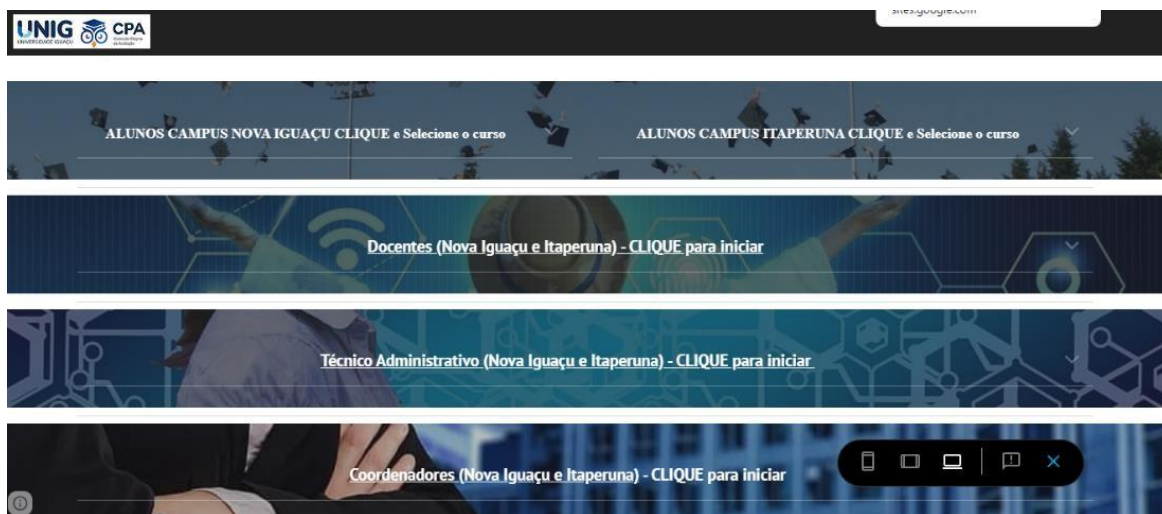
UNIG UNIVERSIDADE IGUAÇU CPA

sites.google.com

ALUNOS CAMPUS NOVA IGUAÇU CLIQUE e Selecione o curso

ALUNOS CAMPUS ITAPERUNA CLIQUE e Selecione o curso

Docentes (Nova Iguaçu e Itaperuna) - CLIQUE para iniciar

Técnico Administrativo (Nova Iguaçu e Itaperuna) - CLIQUE para iniciar

Coordenadores (Nova Iguaçu e Itaperuna) - CLIQUE para iniciar